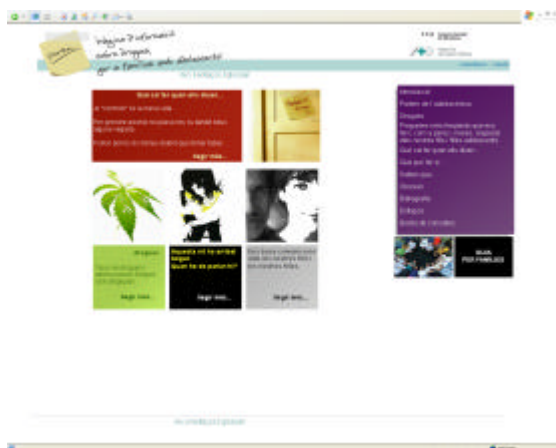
Pàgina d'informació sobre drogues per a famílies amb adolescents

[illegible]

Què cal fer quan ells diuen...

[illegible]

Seguir més...

Drogues

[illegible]

Seguir més...

Sospito que ha arribat l'hora. Quan he de parlar-hi?

Seguir més...

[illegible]

Seguir més...

Introducció

Parlem de l'adolescència

Drogues

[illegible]

Què cal fer quan ells diuen...

Què puc fer jo

Saber què

Glossari

Bibliografia

Enllaços

Bústia de consultes

GUIA PER FAMÍLIES

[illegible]